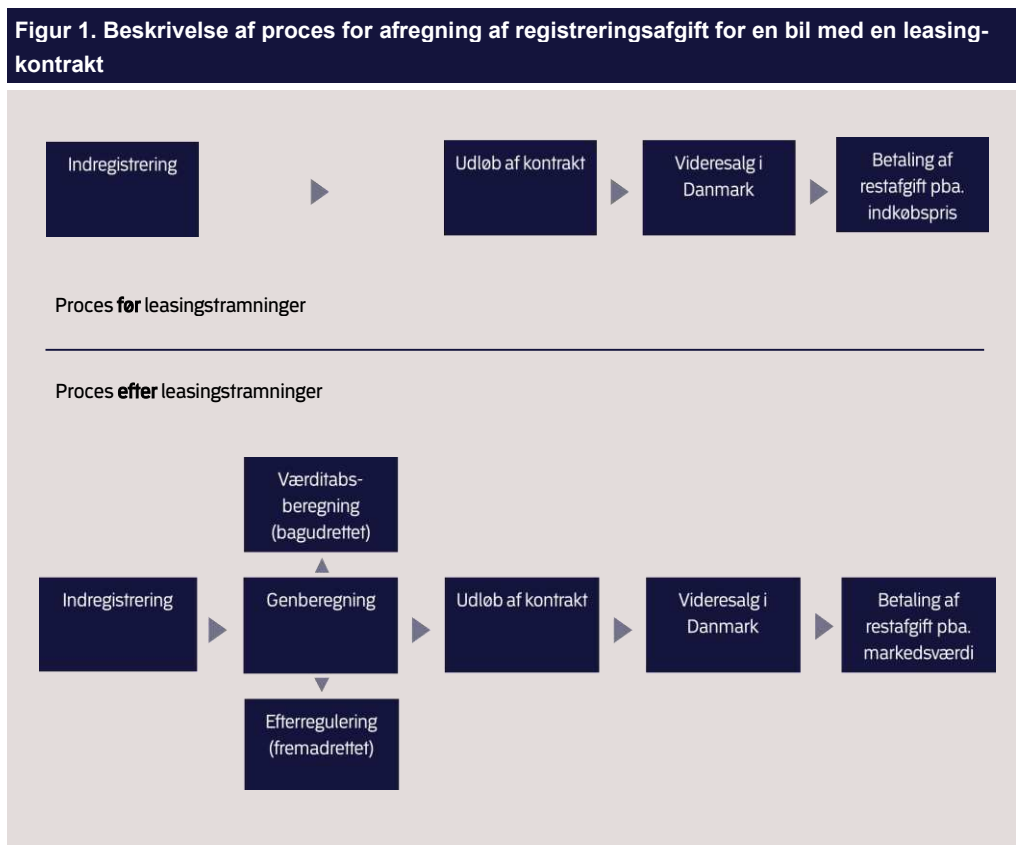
Figur 1. Beskrivelse af proces for afregning af registreringsafgift for en bil med en leasingkontrakt

Indregistrering

Udløb af kontrakt

Videresalg i Danmark

Betaling af restafgift pba. indkøbspris

Proces **før** leasingstramninger

Proces **efter** leasingstramninger

Værditabsberegning (bagudrettet)

Indregistrering

Genberegning

Udløb af kontrakt

Videresalg i Danmark

Betaling af restafgift pba. markedsværdi

Efterregulering (fremadrettet)